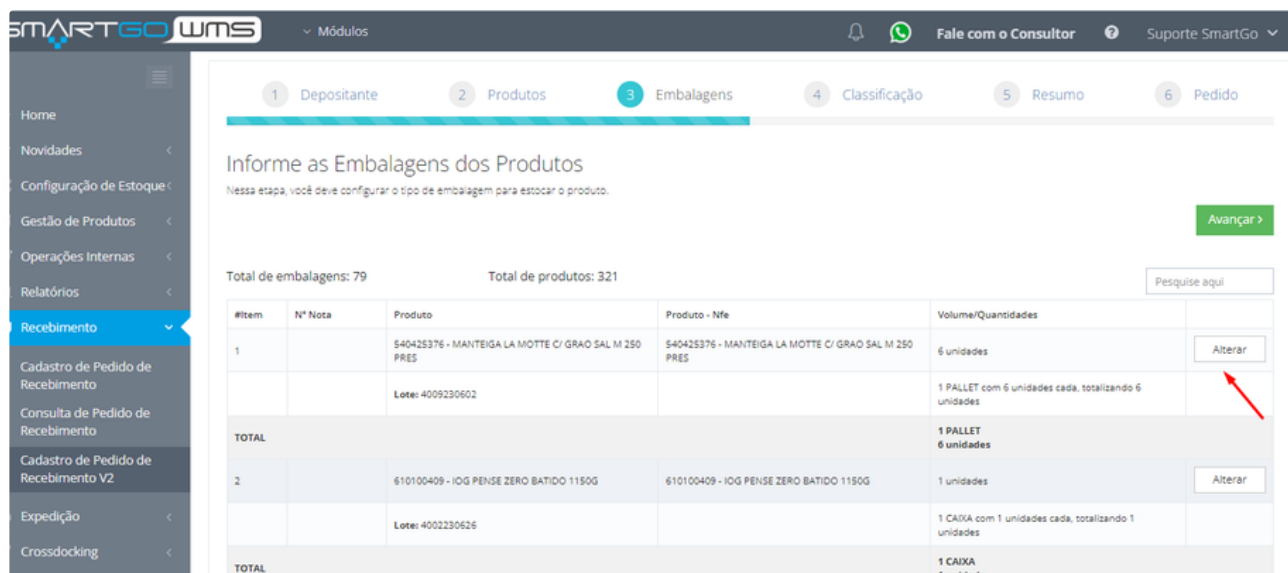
SMARTGO WMS

Módulos

Fale com o Consultor

Suporte SmartGo

Home
Novidades
Configuração de Estoque
Gestão de Produtos
Operações Internas
Relatórios
Recebimento
Cadastro de Pedido de Recebimento
Consulta de Pedido de Recebimento
Cadastro de Pedido de Recebimento V2
Expedição
Crossdocking

1 Depositante
2 Produtos
3 Embalagens
4 Classificação
5 Resumo
6 Pedido

Informe as Embalagens dos Produtos

Nessa etapa, você deve configurar o tipo de embalagem para estocar o produto.

Avançar ›

Total de embalagens: 79

Total de produtos: 321

Pesquise aqui

| #Item | Nº Nota | Produto | Produto - Nfe | Volume/Quantidades | |
|---|---|---|---|---|---|
| 1 | | 540425376 - MANTEIGA LA MOTTE C/ GRAO SAL M 250 PRES | 540425376 - MANTEIGA LA MOTTE C/ GRAO SAL M 250 PRES | 6 unidades | Alterar |
| | | Lote: 4009230602 | | 1 PALLET com 6 unidades cada, totalizando 6 unidades | |
| TOTAL | | | | 1 PALLET 6 unidades | |
| 2 | | 610100409 - IOG PENSE ZERO BATIDO 1150G | 610100409 - IOG PENSE ZERO BATIDO 1150G | 1 unidades | Alterar |
| | | Lote: 4002230626 | | 1 CAIXA com 1 unidades cada, totalizando 1 unidades | |
| TOTAL | | | | 1 CAIXA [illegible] | |